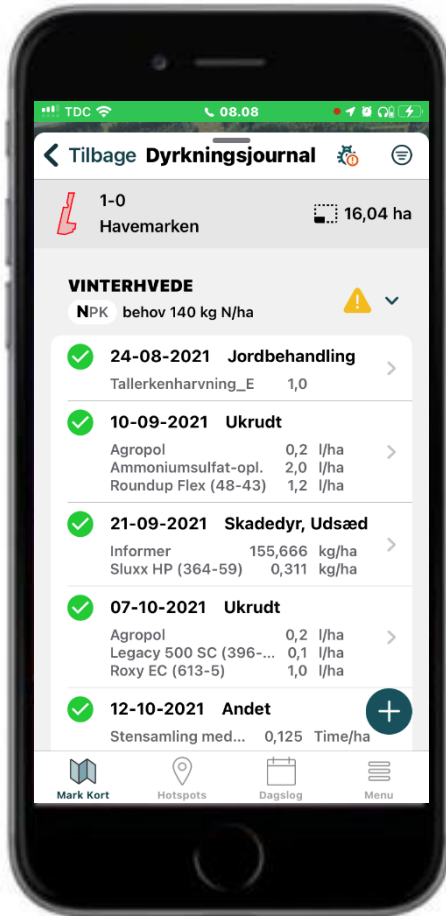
TDC 08.08

Tilbage Dyrkningsjournal

1-0
Havemarken

16,04 ha

VINTERHVEDE
NPK behov 140 kg N/ha

24-08-2021 Jordbehandling
Tallerkenharvning_E 1,0

10-09-2021 Ukrudt
Agropol 0,2 l/ha
Ammoniumsulfat-opl. 2,0 l/ha
Roundup Flex (48-43) 1,2 l/ha

21-09-2021 Skadedyr, Udsæd
Informer 155,666 kg/ha
Sluxx HP (364-59) 0,311 kg/ha

07-10-2021 Ukrudt
Agropol 0,2 l/ha
Legacy 500 SC (396-... 0,1 l/ha
Roxy EC (613-5) 1,0 l/ha

12-10-2021 Andet
Stensamling med... 0,125 Time/ha

Mark Kort Hotspots Dagslog Menu